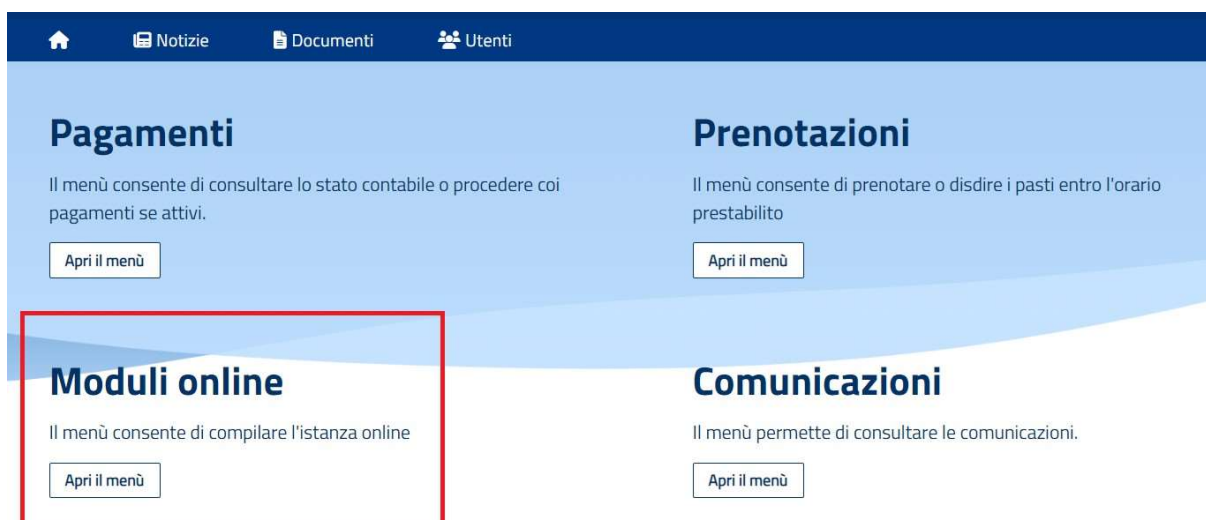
Notizie Documenti Utenti

Pagamenti

Il menù consente di consultare lo stato contabile o procedere coi pagamenti se attivi.

Apri il menù

Prenotazioni

Il menù consente di prenotare o disdire i pasti entro l'orario prestabilito

Apri il menù

Moduli online

Il menù consente di compilare l'istanza online

Apri il menù

Comunicazioni

Il menù permette di consultare le comunicazioni.

Apri il menù